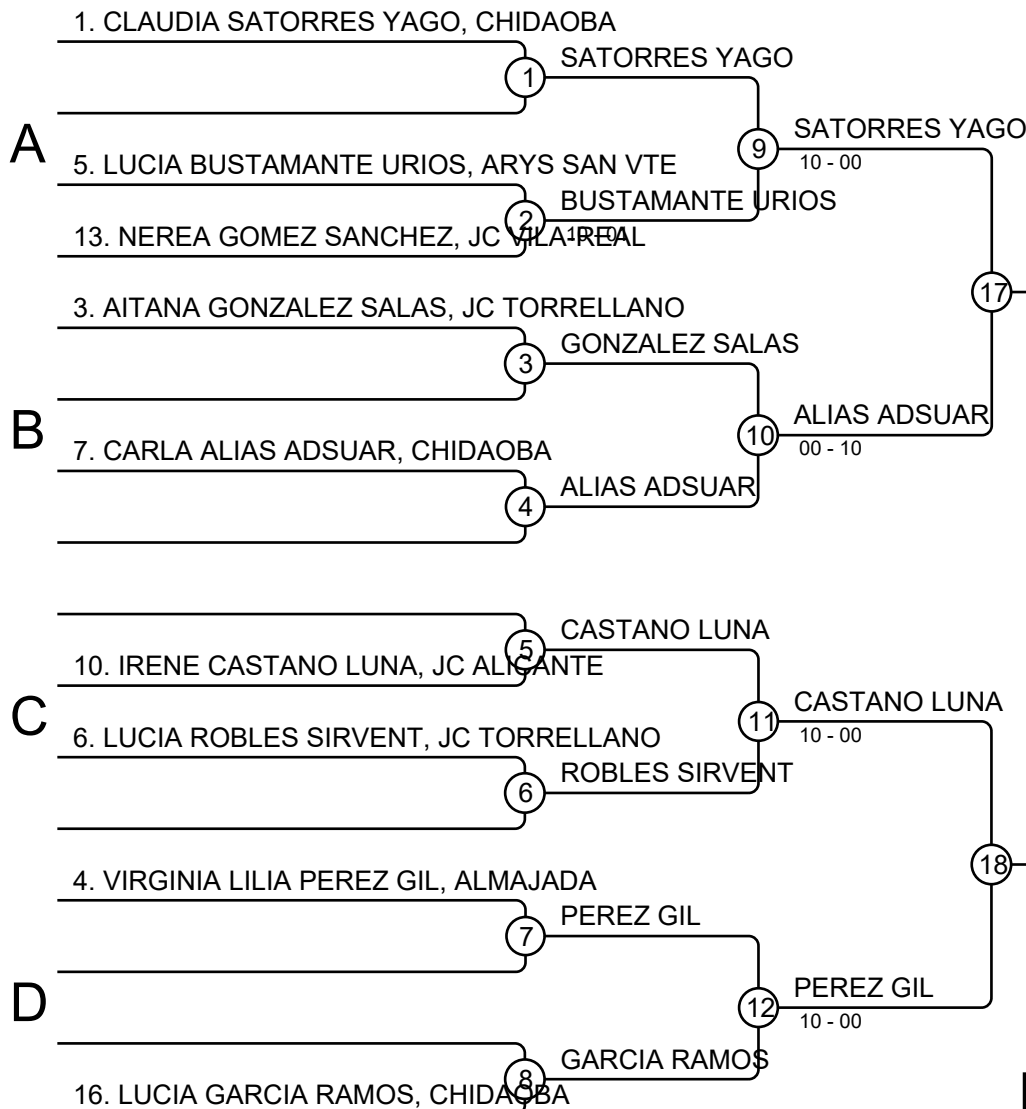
1. CLAUDIA SATORRES YAGO, CHIDAOBA
1
SATORRES YAGO
A
5. LUCIA BUSTAMANTE URIOS, ARYS SAN VTE
9
SATORRES YAGO
10 - 00
2
BUSTAMANTE URIOS
13. NEREA GOMEZ SANCHEZ, JC VILA-REAL
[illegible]
3. AITANA GONZALEZ SALAS, JC TORRELLANO
17
3
GONZALEZ SALAS
B
7. CARLA ALIAS ADSUAR, CHIDAOBA
10
ALIAS ADSUAR
00 - 10
4
ALIAS ADSUAR

5
CASTANO LUNA
10. IRENE CASTANO LUNA, JC ALICANTE
C
6. LUCIA ROBLES SIRVENT, JC TORRELLANO
11
CASTANO LUNA
10 - 00
6
ROBLES SIRVENT
4. VIRGINIA LILIA PEREZ GIL, ALMAJADA
18
7
PEREZ GIL
D
12
PEREZ GIL
10 - 00
8
GARCIA RAMOS
16. LUCIA GARCIA RAMOS, CHIDAOBA